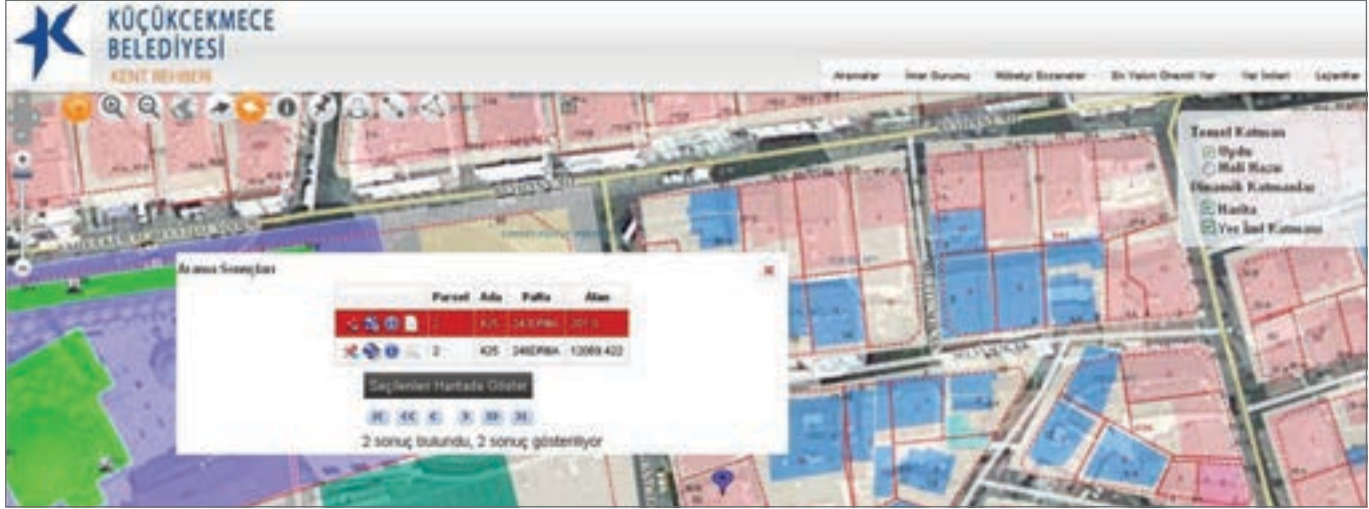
KÜÇÜKCEKMECE BELEDİYESİ
KENT REHBERİ

Aramalar | İmar Durumu | Nöbetçi Eczaneler | En Yakın Önemli Yer | Yer İndeti | Lejantlar

Temel Katmanı
Uydu
Mali Harita
Dinamik Katmanlar
Harita
Yer İmi Katmanı

Arama Sonuçları

| | Parsel | Ada | Pafta | Alan |
|---|---|---|---|---|
| | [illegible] | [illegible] | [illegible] | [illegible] |
| | 2 | 425 | 246DR4A | 13069.422 |

Seçilenleri Haritada Göster

2 sonuç bulundu, 2 sonuç gösteriliyor